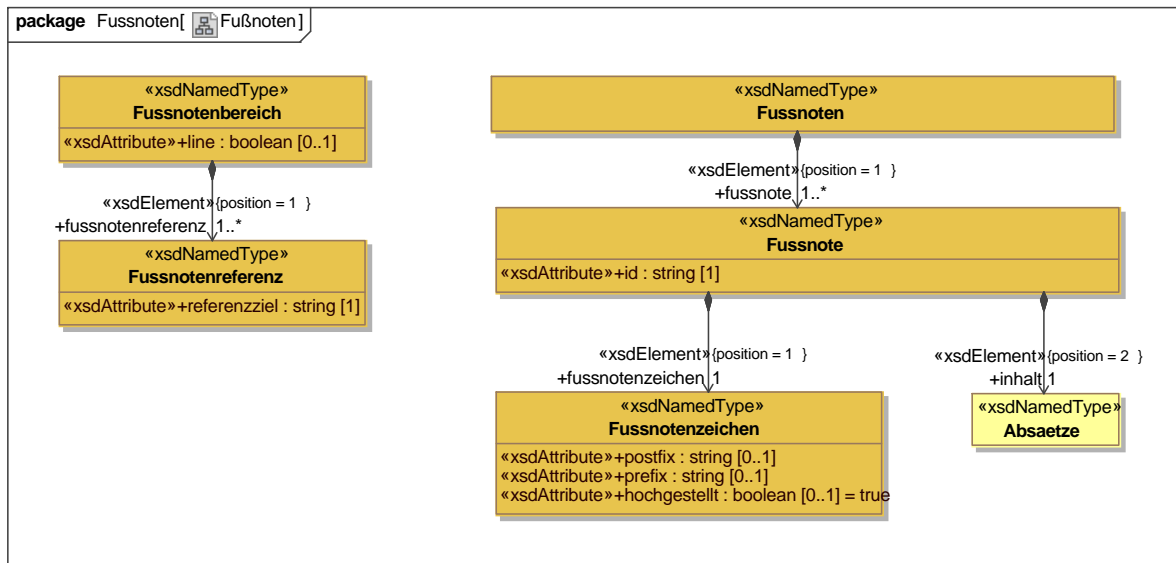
package Fussnoten[ Fußnoten]

«xsdNamedType»
Fussnotenbereich
«xsdAttribute»+line : boolean [0..1]

«xsdElement» {position = 1 }
+fussnotenreferenz 1..*

«xsdNamedType»
Fussnotenreferenz
«xsdAttribute»+referenzziel : string [1]

«xsdNamedType»
Fussnoten

«xsdElement» {position = 1 }
+fussnote 1..*

«xsdNamedType»
Fussnote
«xsdAttribute»+id : string [1]

«xsdElement» {position = 1 }
+fussnotenzeichen 1

«xsdElement» {position = 2 }
+inhalt 1

«xsdNamedType»
Fussnotenzeichen
«xsdAttribute»+postfix : string [0..1]
«xsdAttribute»+prefix : string [0..1]
«xsdAttribute»+hochgestellt : boolean [0..1] = true

«xsdNamedType»
Absaetze